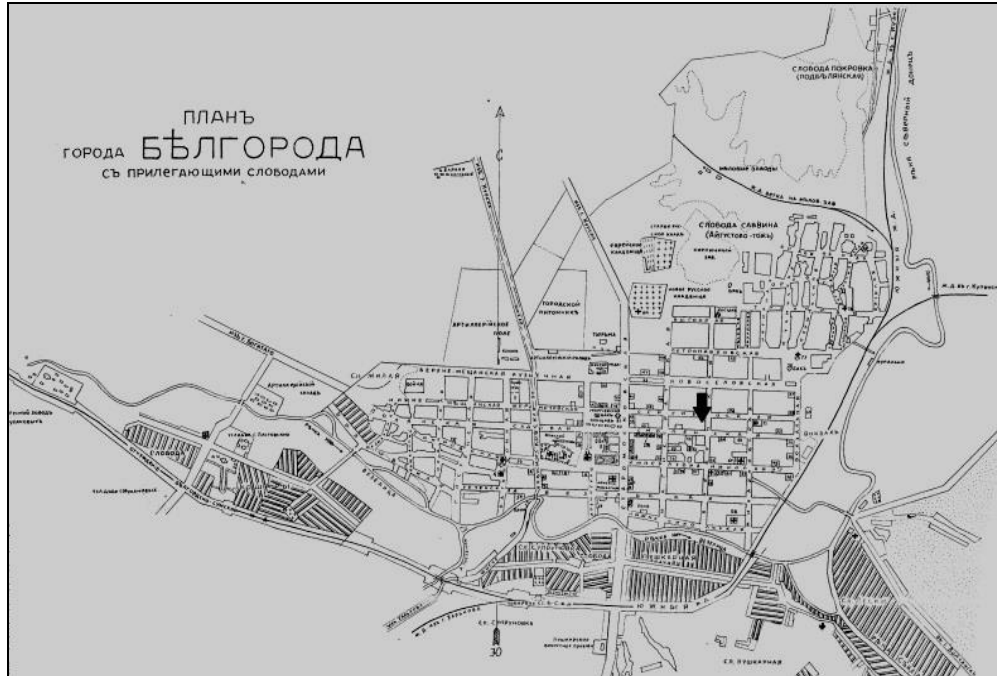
ПЛАНЪ
ГОРОДА БѢЛГОРОДА
СЪ ПРИЛЕГАЮЩИМИ СЛОВОДАМИ

СЛОБОДА ПОКРОВКА (ПОДВѢЛЯНСКАЯ)

СЛОБОДА САВВИНА (АВГУСТОВО-ТОЖЪ)

ГОРОДСКОЙ ПИТОМНИКЪ

АРТИЛЛЕРІЙСКОЕ ПОЛЕ

ТЮРЬМА

НОВО-РУССКОЕ КЛАДБИЩЕ

ЕВРЕЙСКОЕ КЛАДБИЩЕ

КИРПИЧНЫЙ ЗАВ.

НОВОСЛОБОДСКАЯ

ВОКЗАЛЪ

СЛОБОДА

СЛ. ПУШКАРНАЯ

ЖИЛАЯ

ВЕРХНЕ-МѢЩАНСКАЯ

30

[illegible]